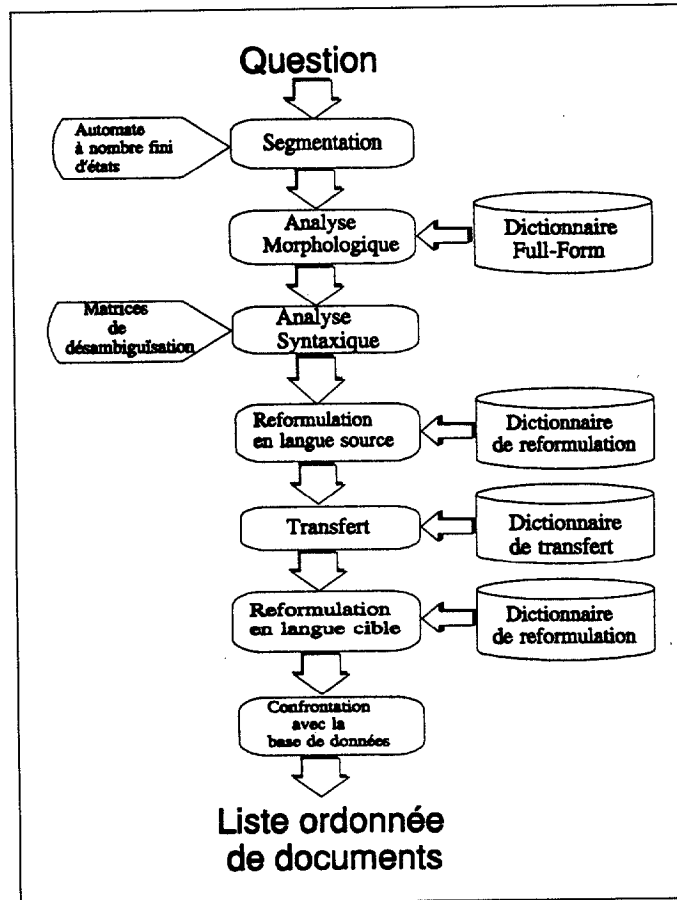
Question

Automate à nombre fini d'états

Segmentation

Analyse Morphologique

Dictionnaire Full-Form

Matrices de désambiguïsation

Analyse Syntaxique

Reformulation en langue source

Dictionnaire de reformulation

Transfert

Dictionnaire de transfert

Reformulation en langue cible

Dictionnaire de reformulation

Confrontation avec la base de données

Liste ordonnée de documents